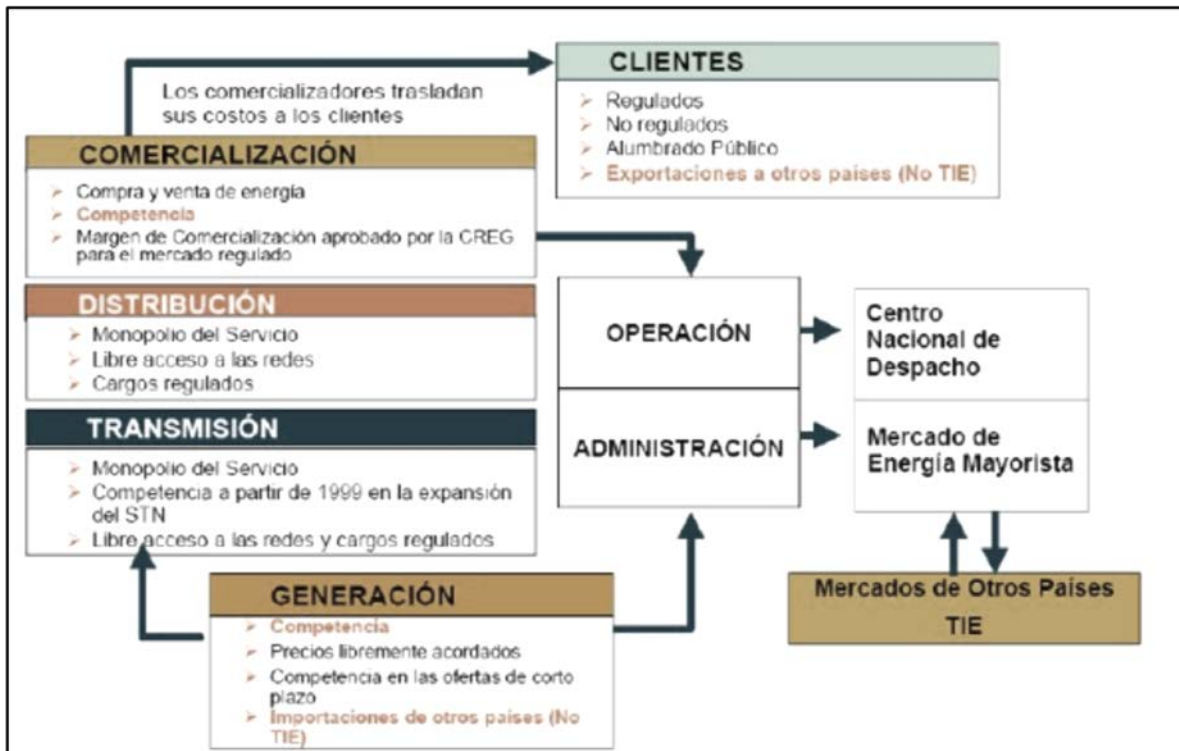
CLIENTES

Los comercializadores trasladan sus costos a los clientes

➢ Regulados
➢ No regulados
➢ Alumbrado Público
➢ Exportaciones a otros paises (No TIE)

COMERCIALIZACIÓN

➢ Compra y venta de energía
➢ Competencia
➢ Margen de Comercialización aprobado por la CREG para el mercado regulado

DISTRIBUCIÓN

➢ Monopolio del Servicio
➢ Libre acceso a las redes
➢ Cargos regulados

TRANSMISIÓN

➢ Monopolio del Servicio
➢ Competencia a partir de 1999 en la expansión del STN
➢ Libre acceso a las redes y cargos regulados

OPERACIÓN

ADMINISTRACIÓN

Centro Nacional de Despacho

Mercado de Energía Mayorista

GENERACIÓN

➢ Competencia
➢ Precios libremente acordados
➢ Competencia en las ofertas de corto plazo
➢ Importaciones de otros paises (No TIE)

Mercados de Otros Países
TIE